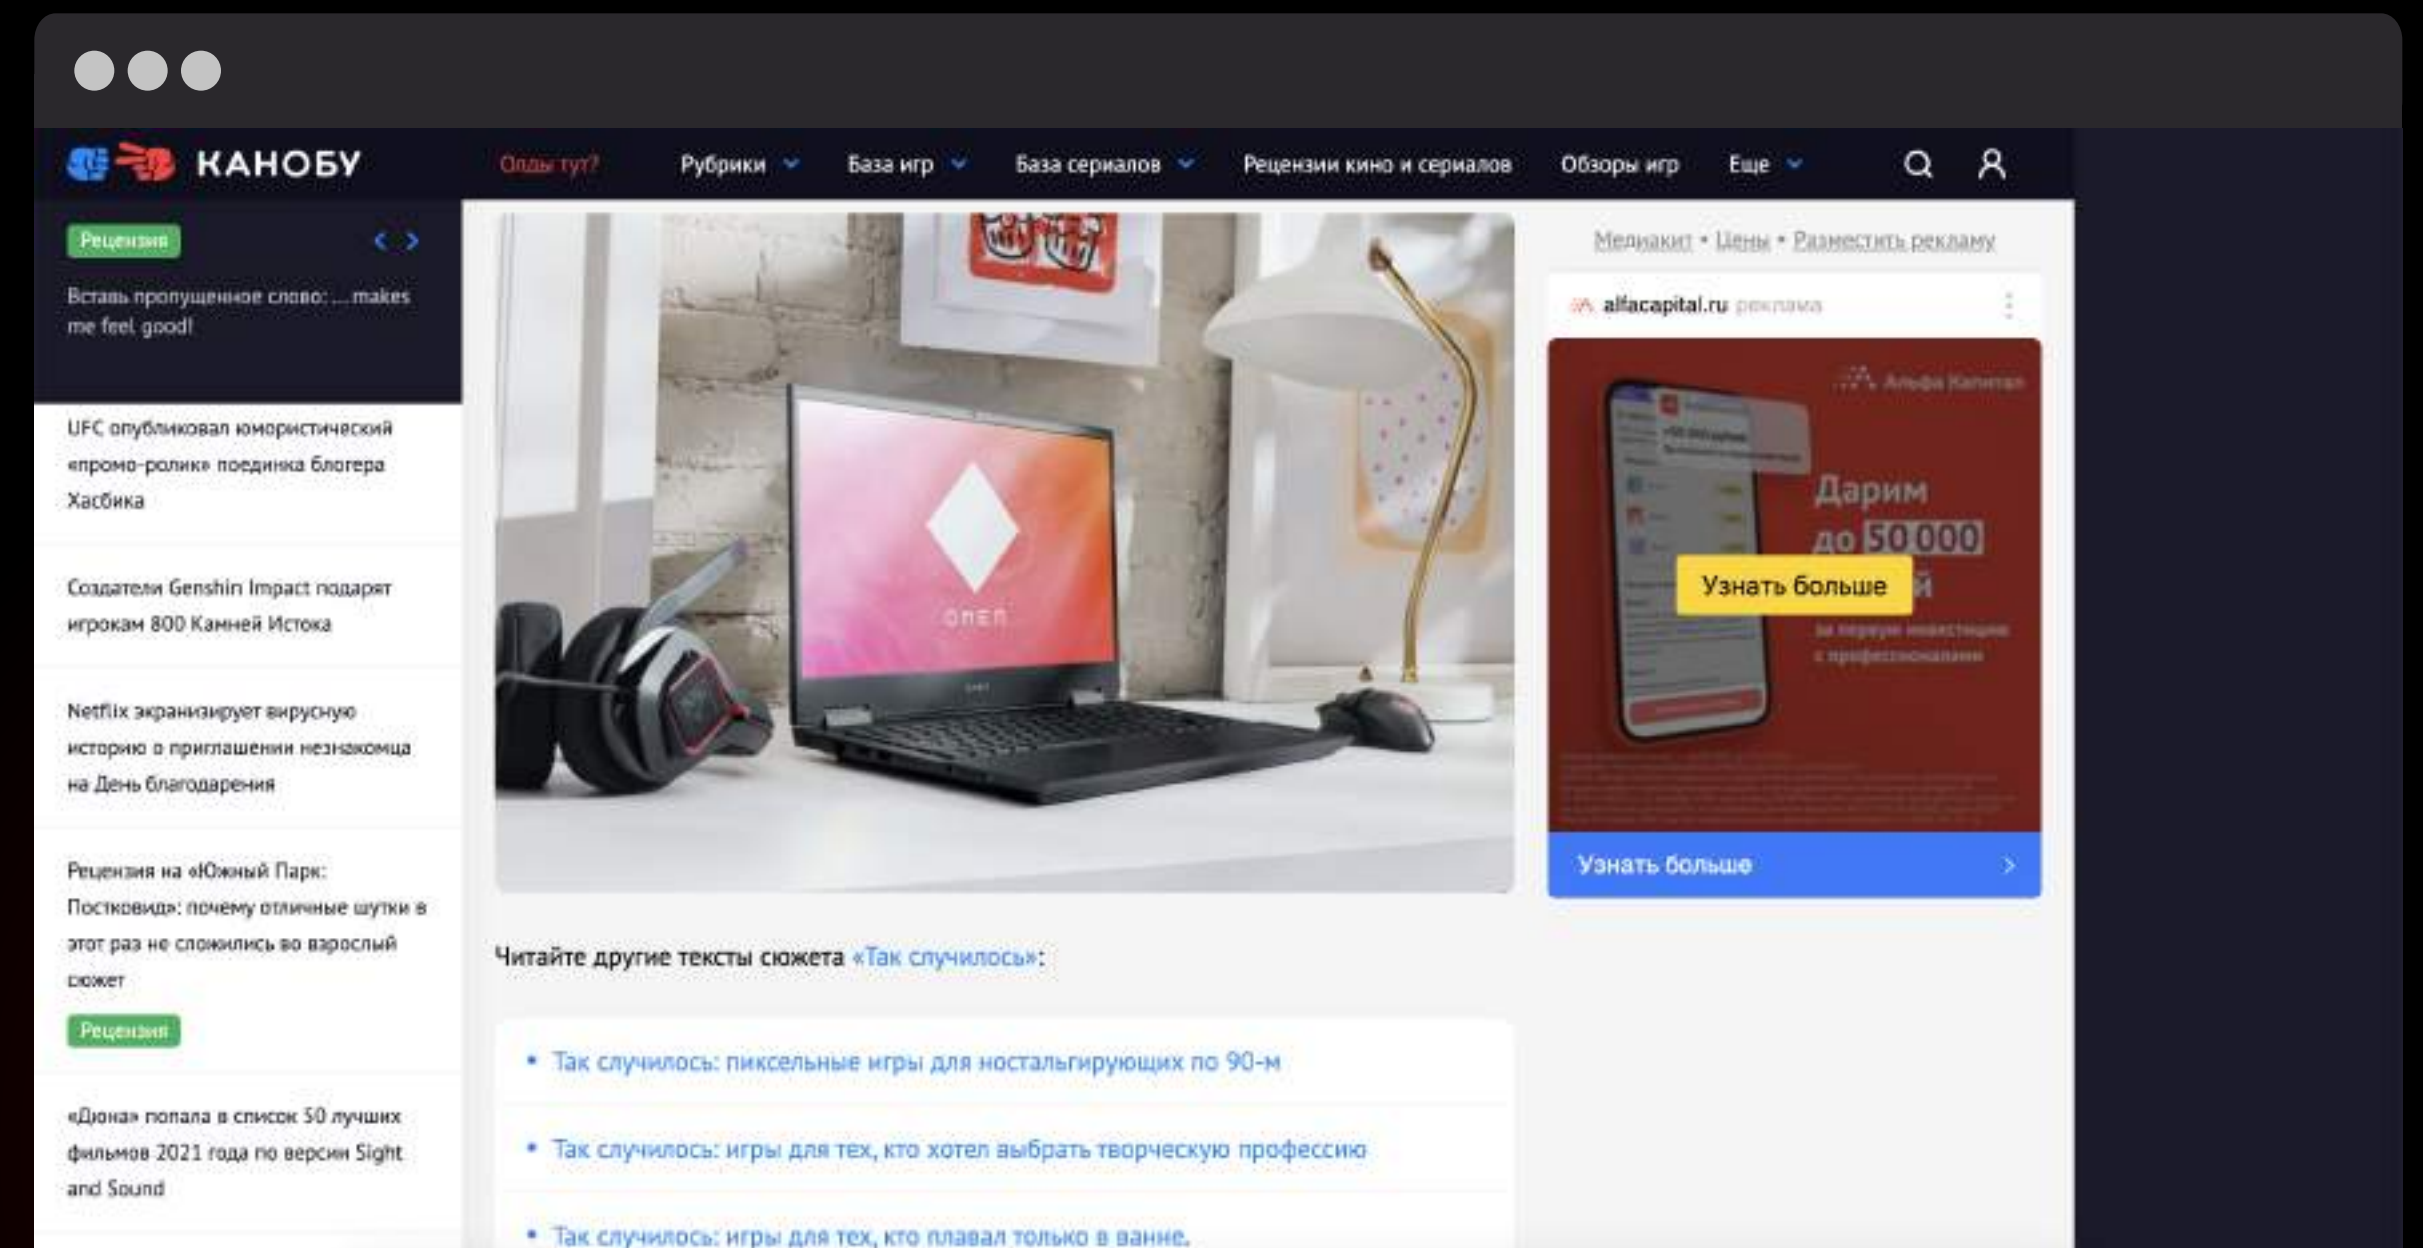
КАНОБУ

Олды тут?

Рубрики

База игр

База сериалов

Рецензии кино и сериалов

Обзоры игр

Еще

Рецензия

Вставь пропущенное слово: ... makes me feel good!

UFC опубликовал юмористический «промо-ролик» поединка блогера Хасбика

Создатели Genshin Impact подарят игрокам 800 Камней Истока

Netflix экранизирует вирусную историю о приглашении незнакомца на День благодарения

Рецензия на «Южный Парк: Постковид»: почему отличные шутки в этот раз не сложились во взрослый сюжет

Рецензия

«Дюна» попала в список 50 лучших фильмов 2021 года по версии Sight and Sound

OMEN

Медиакит • Цены • Разместить рекламу

alfacapital.ru реклама

Альфа Капитал

Дарим до 50 000 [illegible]

Узнать больше

за первую инвестицию с профессионалами

Узнать больше

Читайте другие тексты сюжета «Так случилось»:

• Так случилось: пиксельные игры для ностальгирующих по 90-м

• Так случилось: игры для тех, кто хотел выбрать творческую профессию

• Так случилось: игры для тех, кто плавал только в ванне.